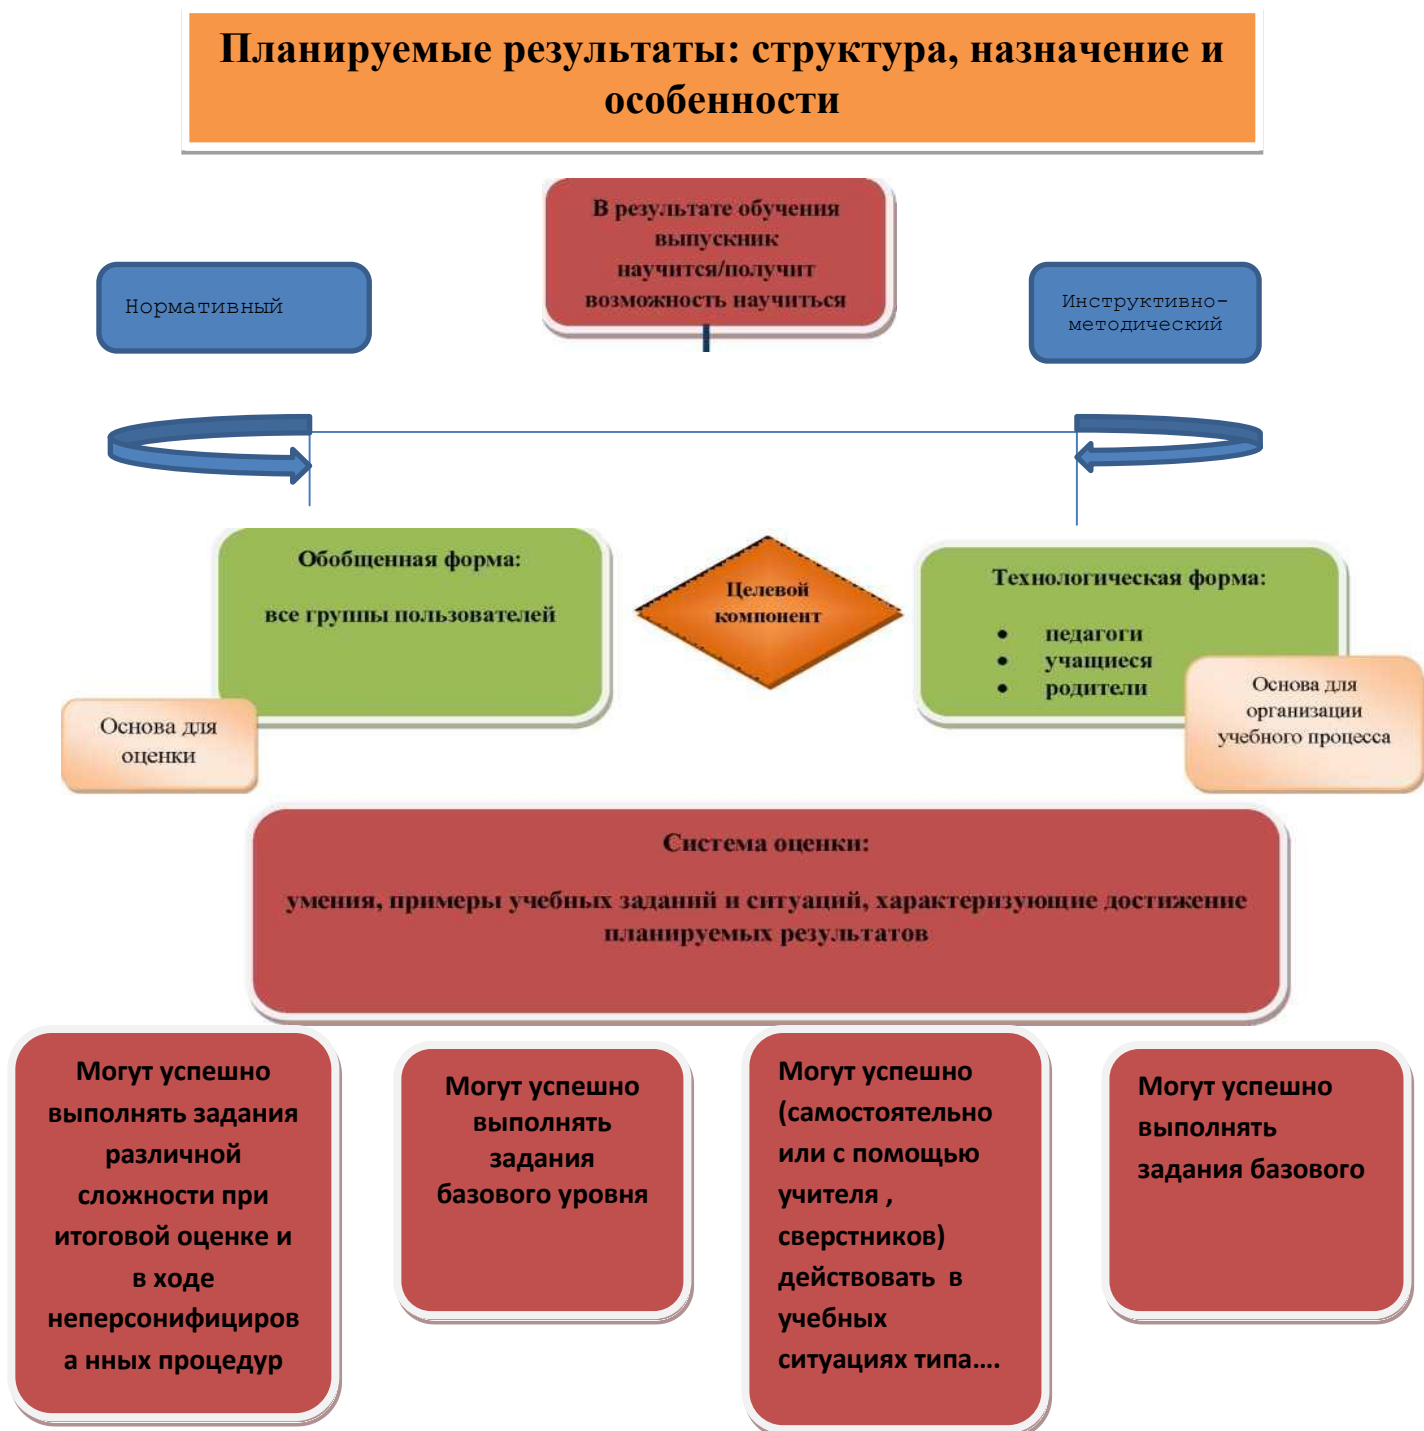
Планируемые результаты: структура, назначение и особенности

В результате обучения выпускник научится/получит возможность научиться

Нормативный

Инструктивно-методический

Обобщенная форма:

все группы пользователей

Целевой компонент

Технологическая форма:

- педагоги
- учащиеся
- родители

Основа для оценки

Основа для организации учебного процесса

Система оценки:

умения, примеры учебных заданий и ситуаций, характеризующие достижение планируемых результатов

Могут успешно выполнять задания различной сложности при итоговой оценке и в ходе неперсонифициров а нных процедур

Могут успешно выполнять задания базового уровня

Могут успешно (самостоятельно или с помощью учителя , сверстников) действовать в учебных ситуациях типа....

Могут успешно выполнять задания базового